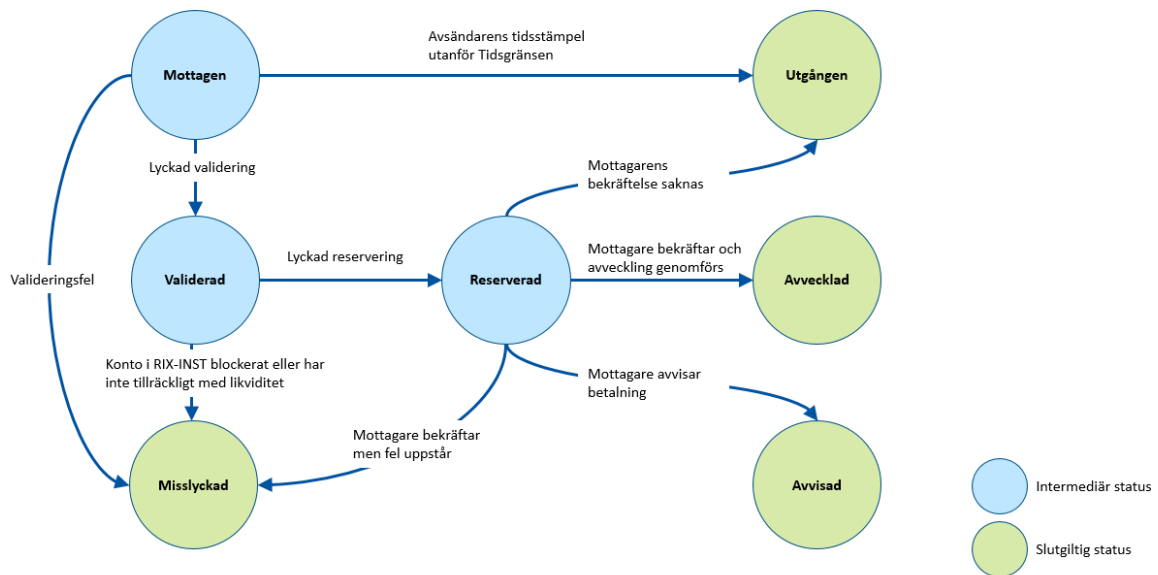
Mottagen

Avsändarens tidsstämpel utanför Tidsgränsen

Utgången

Lyckad validering

Mottagarens bekräftelse saknas

Valideringsfel

Validerad

Lyckad reservering

Reserverad

Mottagare bekräftar och avveckling genomförs

Avvecklad

Konto i RIX-INST blockerat eller har inte tillräckligt med likviditet

Mottagare avvisar betalning

Mottagare bekräftar men fel uppstår

Misslyckad

Avvisad

Intermediär status

Slutgiltig status